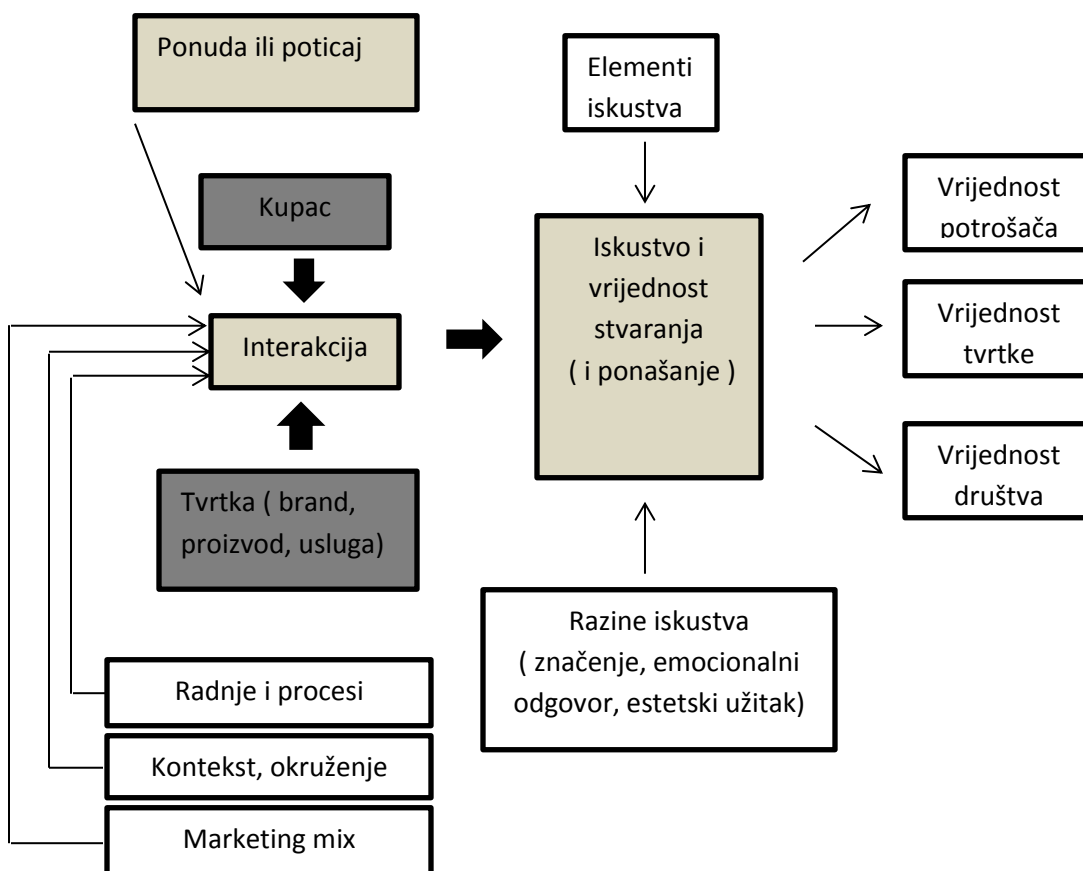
Ponuda ili poticaj

Elementi iskustva

Kupac

Vrijednost potrošača

Iskustvo i vrijednost stvaranja ( i ponašanje )

Vrijednost tvrtke

Interakcija

Vrijednost društva

Tvrtka ( brand, proizvod, usluga)

Razine iskustva ( značenje, emocionalni odgovor, estetski užitak)

Radnje i procesi

Kontekst, okruženje

Marketing mix